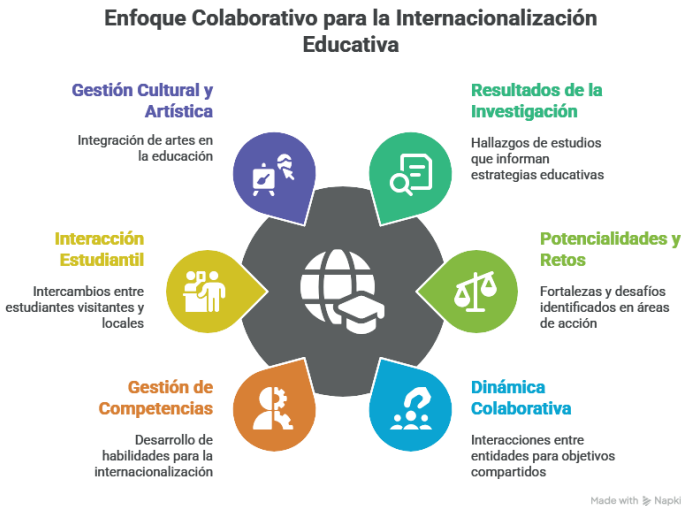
Enfoque Colaborativo para la Internacionalización Educativa

Gestión Cultural y Artística

Integración de artes en la educación

Resultados de la Investigación

Hallazgos de estudios que informan estrategias educativas

Interacción Estudiantil

Intercambios entre estudiantes visitantes y locales

Potencialidades y Retos

Fortalezas y desafíos identificados en áreas de acción

Gestión de Competencias

Desarrollo de habilidades para la internacionalización

Dinámica Colaborativa

Interacciones entre entidades para objetivos compartidos

Made with Napkin